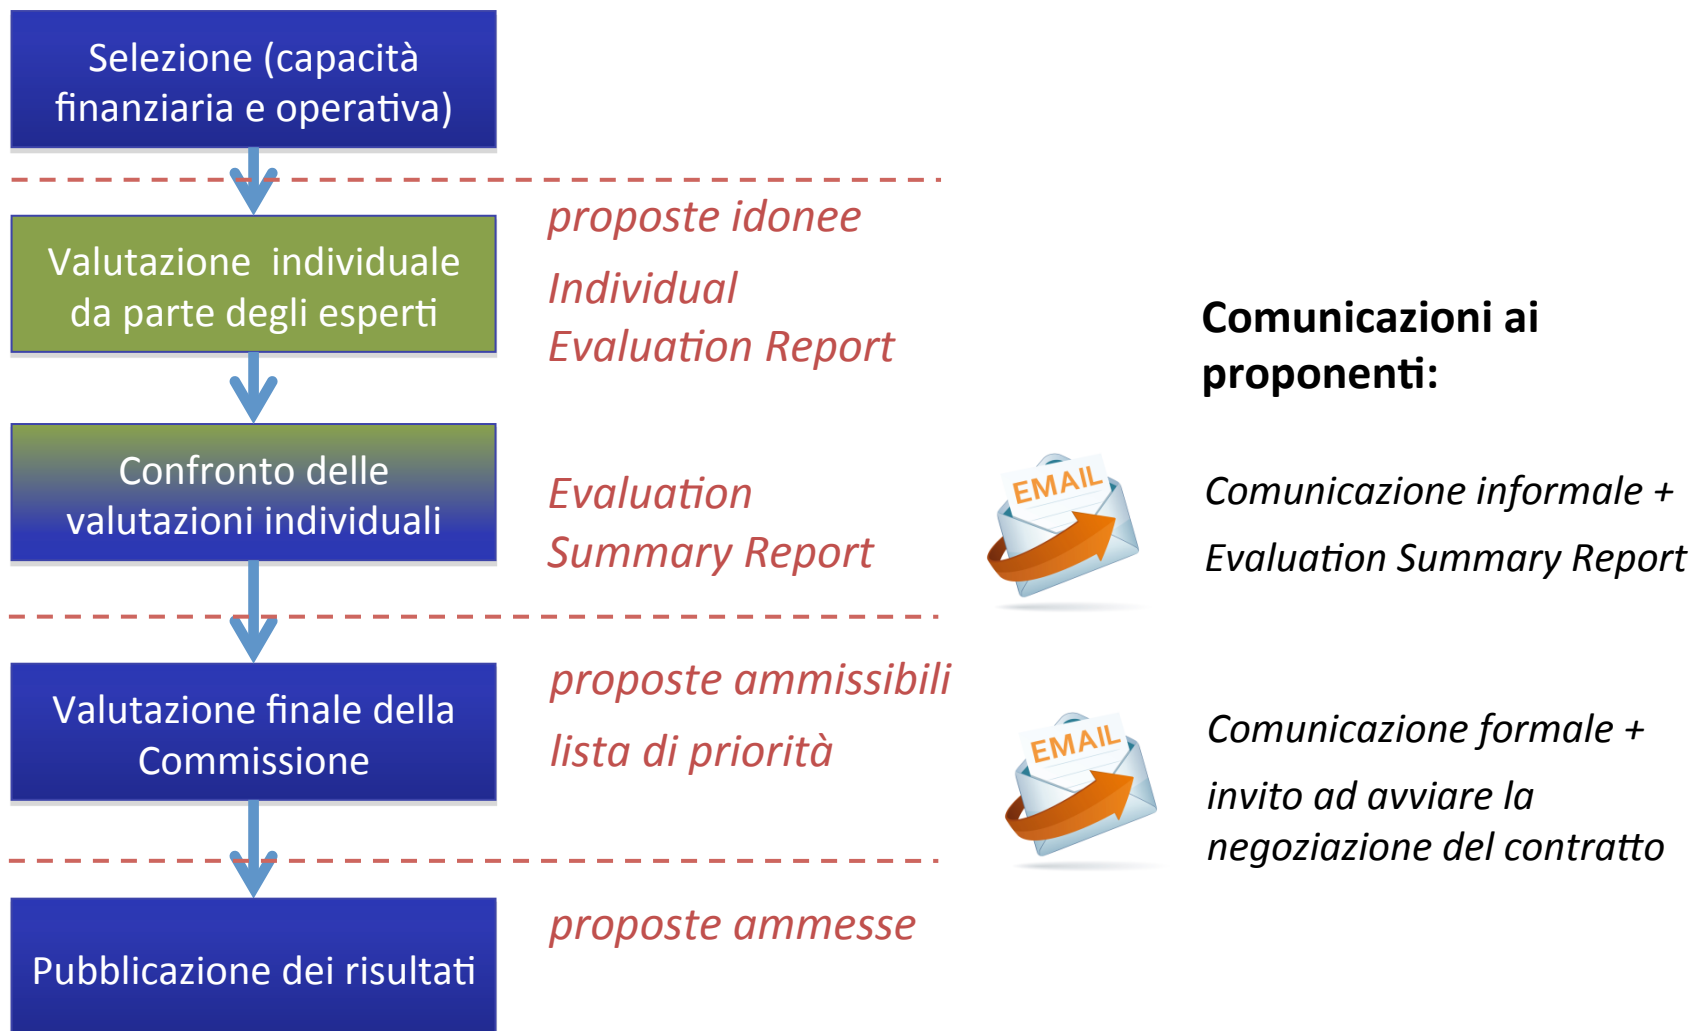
Selezione (capacità finanziaria e operativa)

proposte idonee

Valutazione individuale da parte degli esperti

Individual Evaluation Report

Comunicazioni ai proponenti:

Confronto delle valutazioni individuali

Evaluation Summary Report

EMAIL

Comunicazione informale + Evaluation Summary Report

proposte ammissibili

Valutazione finale della Commissione

lista di priorità

EMAIL

Comunicazione formale + invito ad avviare la negoziazione del contratto

proposte ammesse

Pubblicazione dei risultati